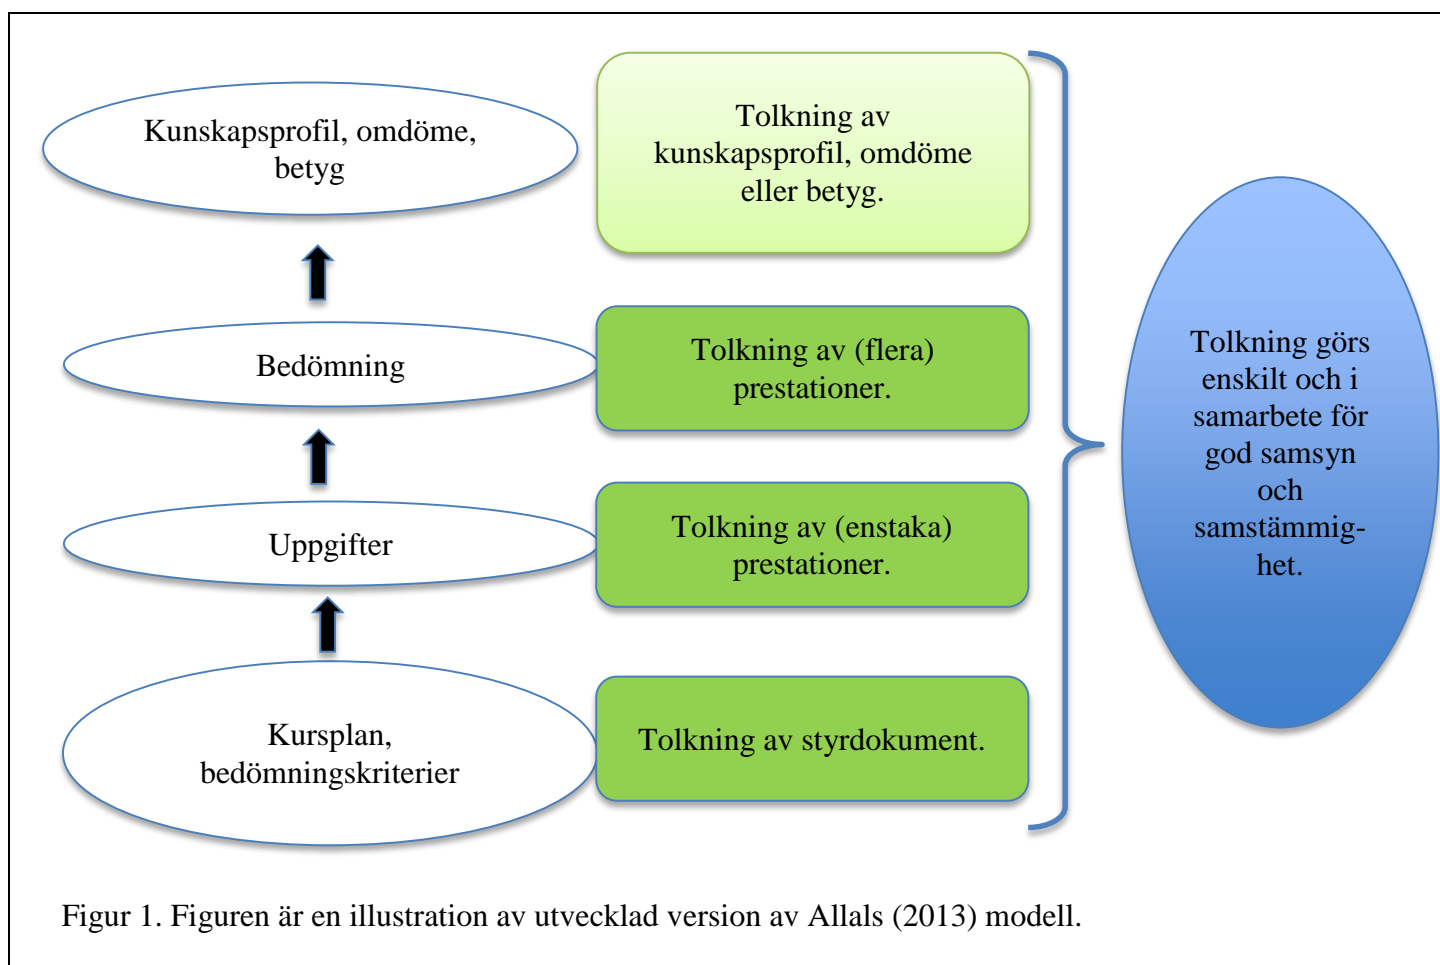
Kunskapsprofil, omdöme, betyg

Tolkning av kunskapsprofil, omdöme eller betyg.

Bedömning

Tolkning av (flera) prestationer.

Uppgifter

Tolkning av (enstaka) prestationer.

Kursplan, bedömningskriterier

Tolkning av styrdokument.

Tolkning görs enskilt och i samarbete för god samsyn och samstämmighet.

Figur 1. Figuren är en illustration av utvecklad version av Allals (2013) modell.